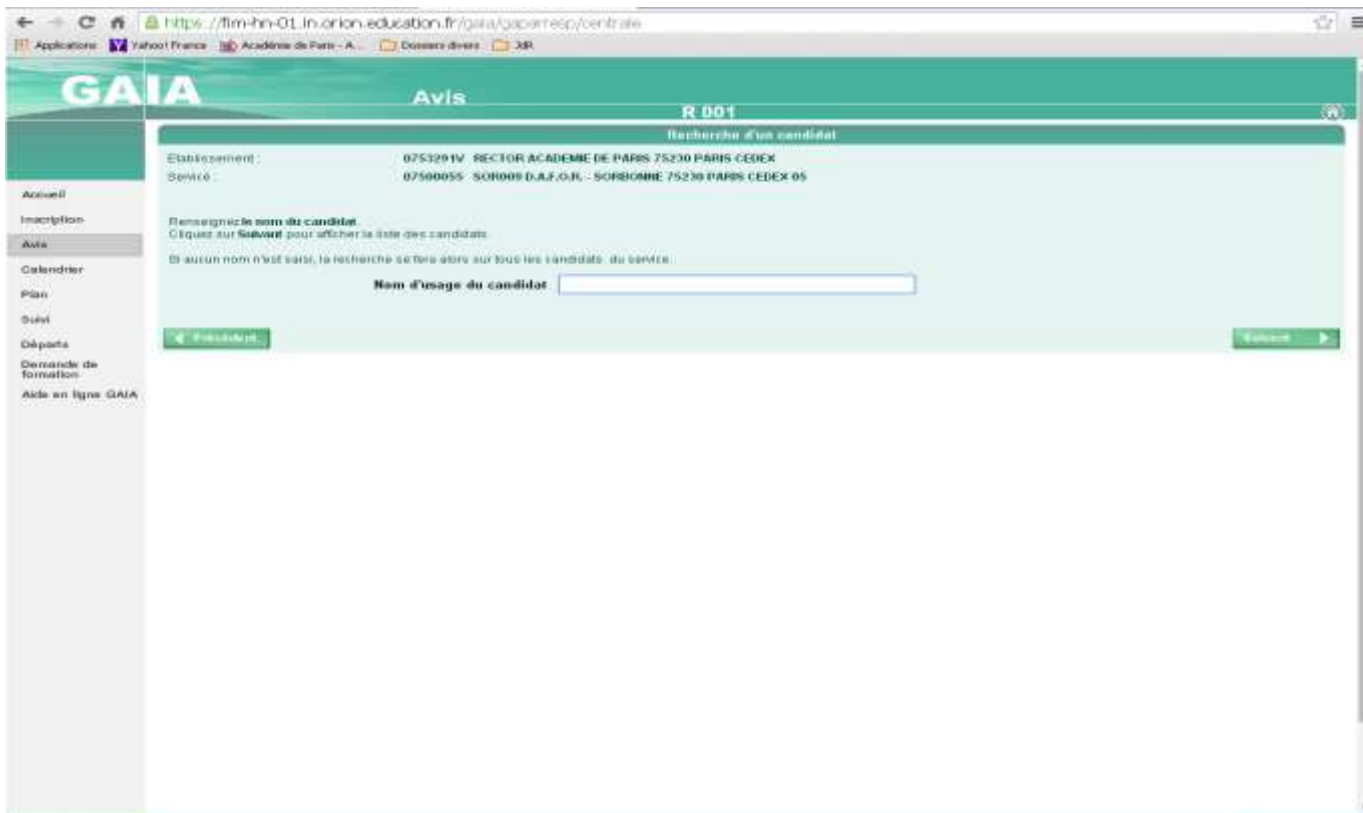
https://fim-hn-01.in.orion.education.fr/gaia/gaparresp/centrale

Applications Yahoo! France Académie de Paris - A... Dossiers divers XIR

GAIA

Avis

R 001

Recherche d'un candidat

Etablissement : 0753291V RECTOR ACADEMIE DE PARIS 75230 PARIS CEDEX

Service : 07500055 SOR009 D.A.F.O.R. - SORBONNE 75230 PARIS CEDEX 05

Accueil
Inscription
Avis
Calendrier
Plan
Suivi
Départs
Demande de formation
Aide en ligne GAIA

Renseignez le nom du candidat.
Cliquez sur Suivant pour afficher la liste des candidats.

Si aucun nom n'est saisi, la recherche se fera alors sur tous les candidats du service.

Nom d'usage du candidat

Précédent

Suivant